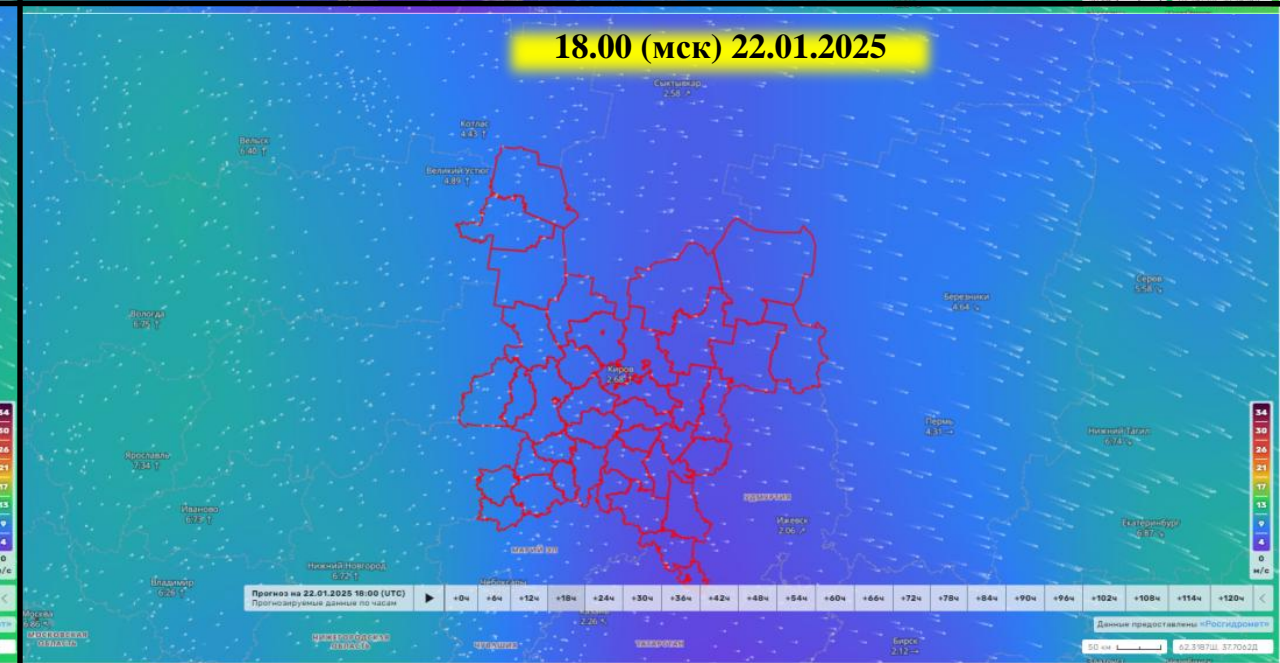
18.00 (мск) 22.01.2025

Сыктывкар
2.58

Котлас
4.43

Вельск
6.46

Великий Устюг
4.89

Вологда
6.25

Киров
2.68

Березники
4.64

Серов
5.58

Пермь
4.31

Нижний Тагил
6.74

Ярославль
7.34

Иваново
6.73

Удмуртия

Ижевск
2.06

Екатеринбург
9.87

Нижний Новгород
6.22

Марий Эл

Владимир
6.26

Москва
8.86

Московская область

Нижегородская область

Чебоксары

2.26

Чувашия

Татарстан

Бирск
2.12

34
30
26
21
17
13
9
4
0
м/с

Прогноз на 22.01.2025 18:00 (UTC)
Прогнозируемые данные по часам

+0ч | +6ч | +12ч | +18ч | +24ч | +30ч | +36ч | +42ч | +48ч | +54ч | +60ч | +66ч | +72ч | +78ч | +84ч | +90ч | +96ч | +102ч | +108ч | +114ч | +120ч

Данные предоставлены «Росгидромет»

50 км

62.3787Ш 37.7062Д